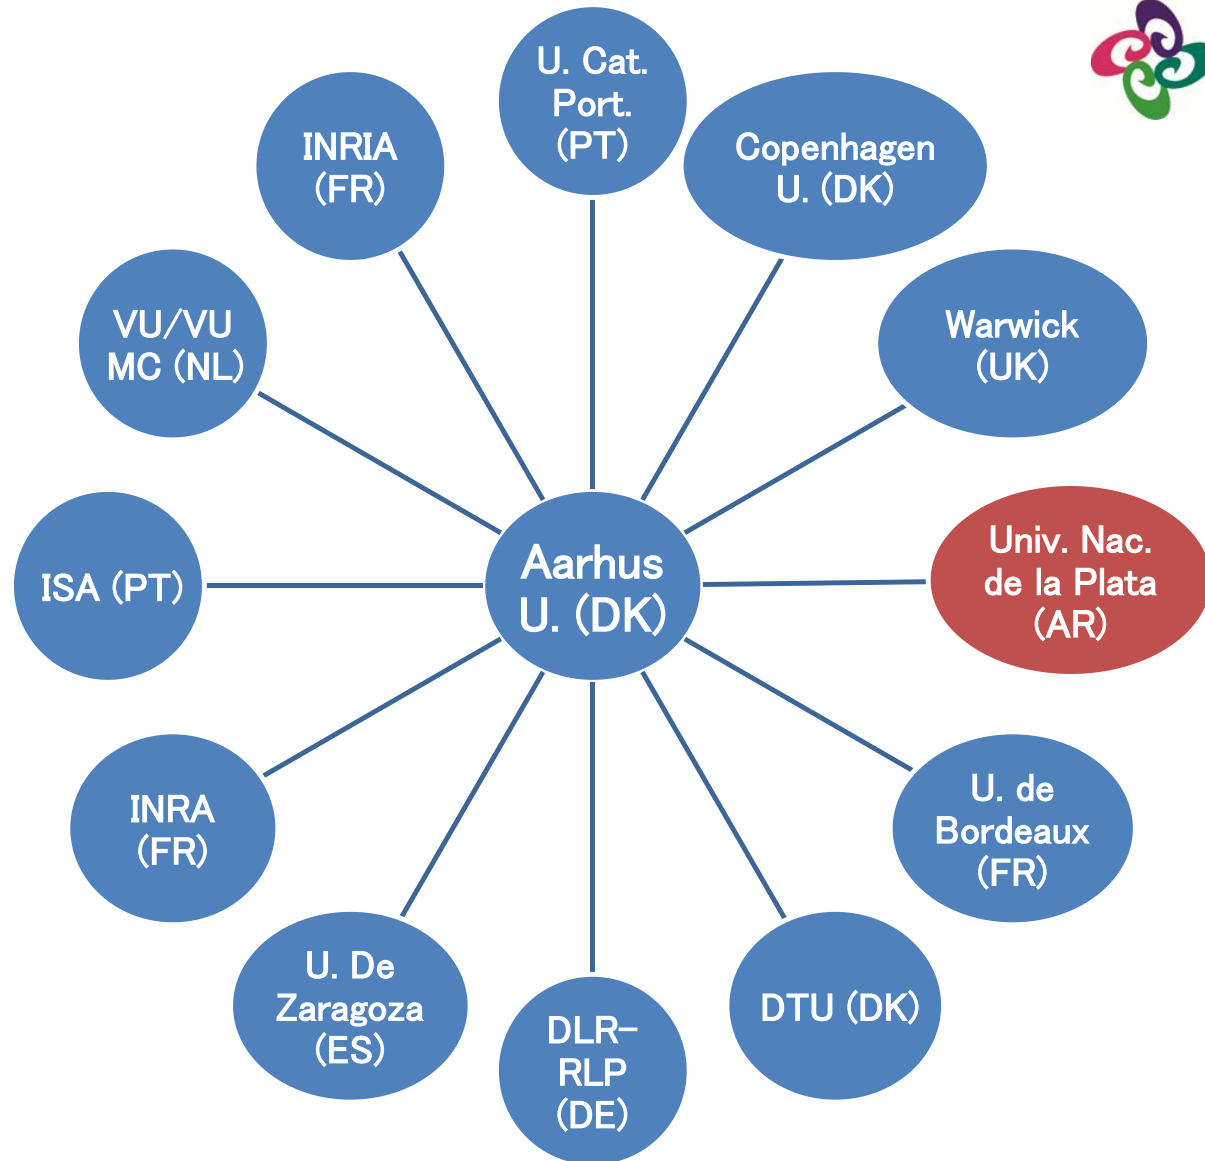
U. Cat. Port. (PT)

Copenhagen U. (DK)

INRIA (FR)

Warwick (UK)

VU/VU MC (NL)

Univ. Nac. de la Plata (AR)

ISA (PT)

Aarhus U. (DK)

U. de Bordeaux (FR)

INRA (FR)

DTU (DK)

U. De Zaragoza (ES)

DLR-RLP (DE)